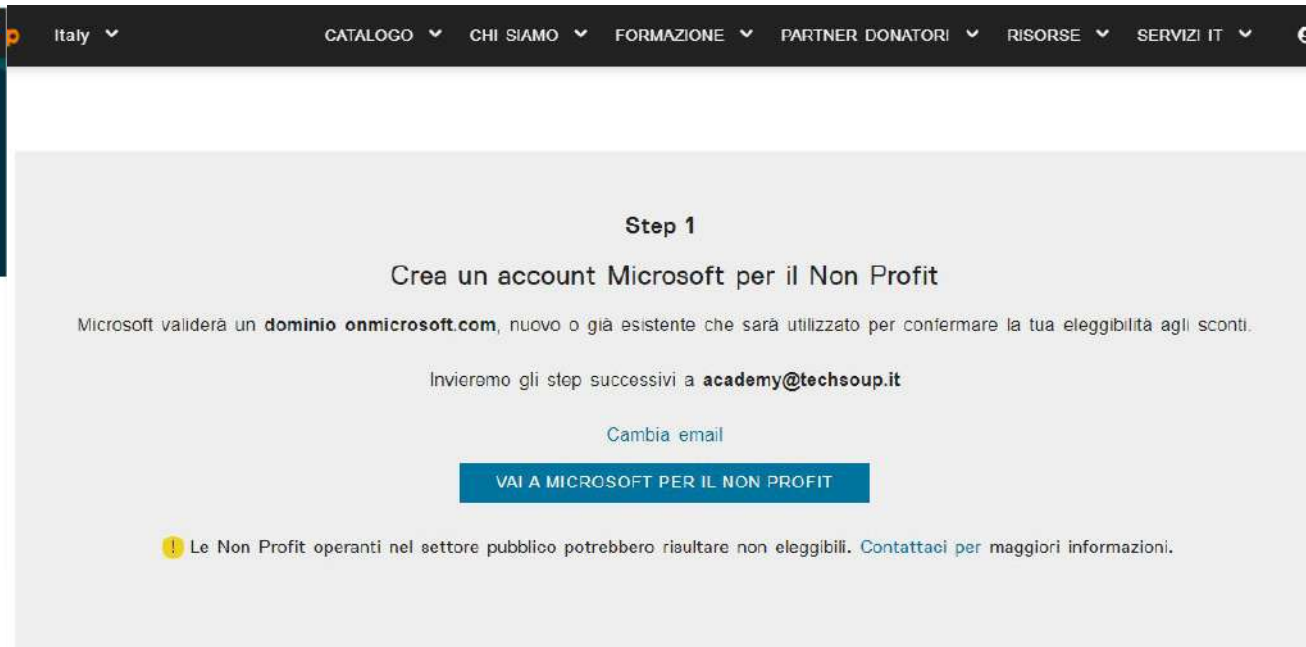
Italy

CATALOGO CHI SIAMO FORMAZIONE PARTNER DONATORI RISORSE SERVIZI IT

Step 1

Crea un account Microsoft per il Non Profit

Microsoft validerà un **dominio onmicrosoft.com**, nuovo o già esistente che sarà utilizzato per confermare la tua eleggibilità agli sconti.

Invieremo gli step successivi a **academy@techsoup.it**

Cambia email

VAI A MICROSOFT PER IL NON PROFIT

! Le Non Profit operanti nel settore pubblico potrebbero risultare non eleggibili. Contattaci per maggiori informazioni.